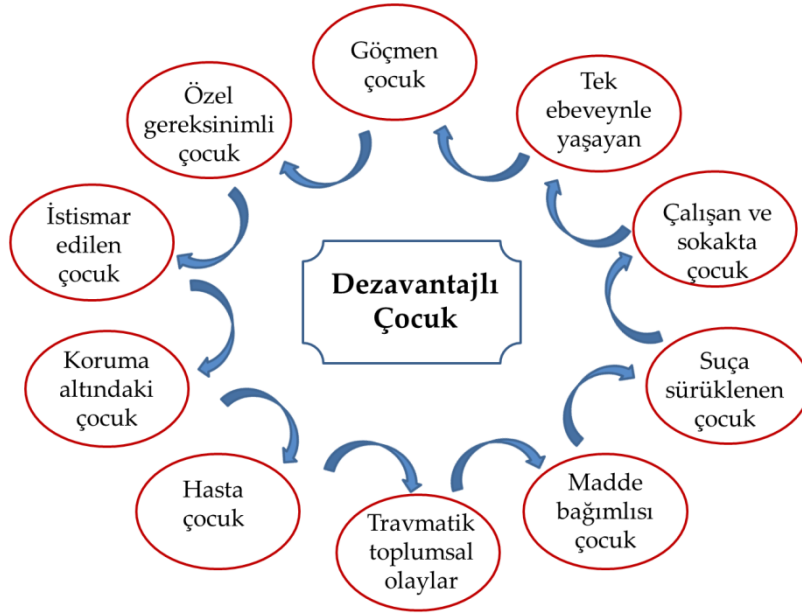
Göçmen çocuk

Tek ebeveynle yaşayan

Çalışan ve sokakta çocuk

Suça sürüklenen çocuk

Madde bağımlısı çocuk

Travmatik toplumsal olaylar

Hasta çocuk

Koruma altındaki çocuk

İstismar edilen çocuk

Özel gereksinimli çocuk

Dezavantajlı Çocuk